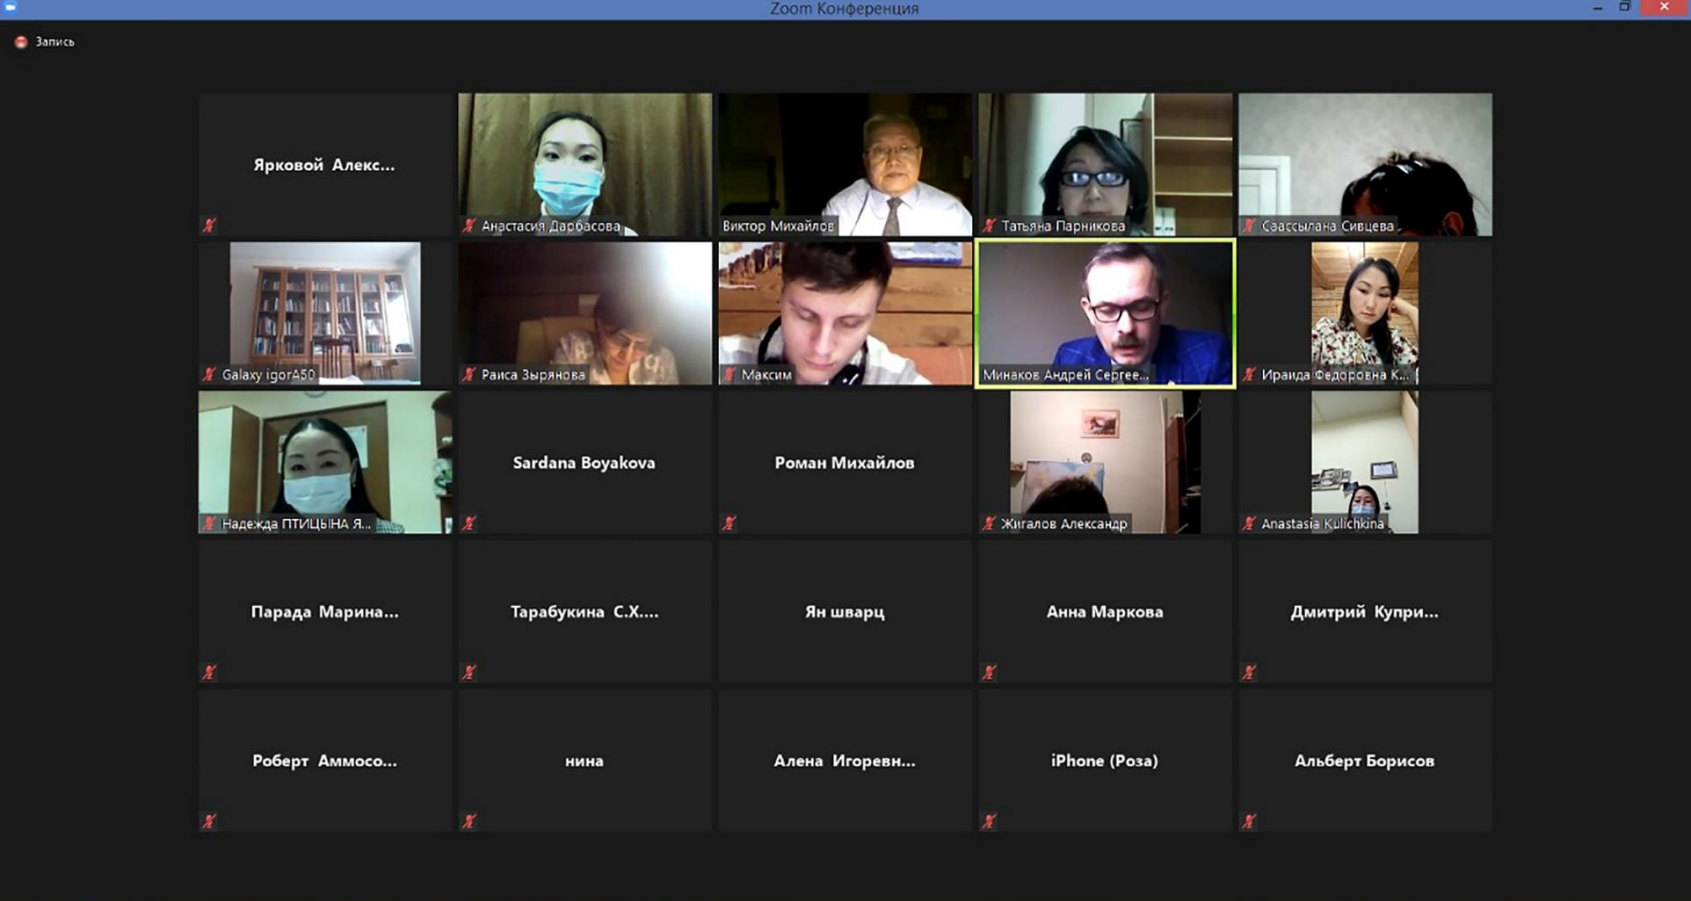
Zoom Конференция

Запись

Ярковой Алекс...

Анастасия Дарбасова

Виктор Михайлов

Татьяна Парникова

Саассылана Сивцева

Galaxy igorA50

Раиса Зырянова

Максим

Минаков Андрей Сергее...

Ираида Федоровна К...

Надежда ПТИЦЫНА Я...

Sardana Boyakova

Роман Михайлов

Жигалов Александр

Anastasia Kulichkina

Парада Марина...

Тарабукина С.Х....

Ян шварц

Анна Маркова

Дмитрий Купри...

Роберт Аммосо...

нина

Алена Игоревн...

iPhone (Роза)

Альберт Борисов